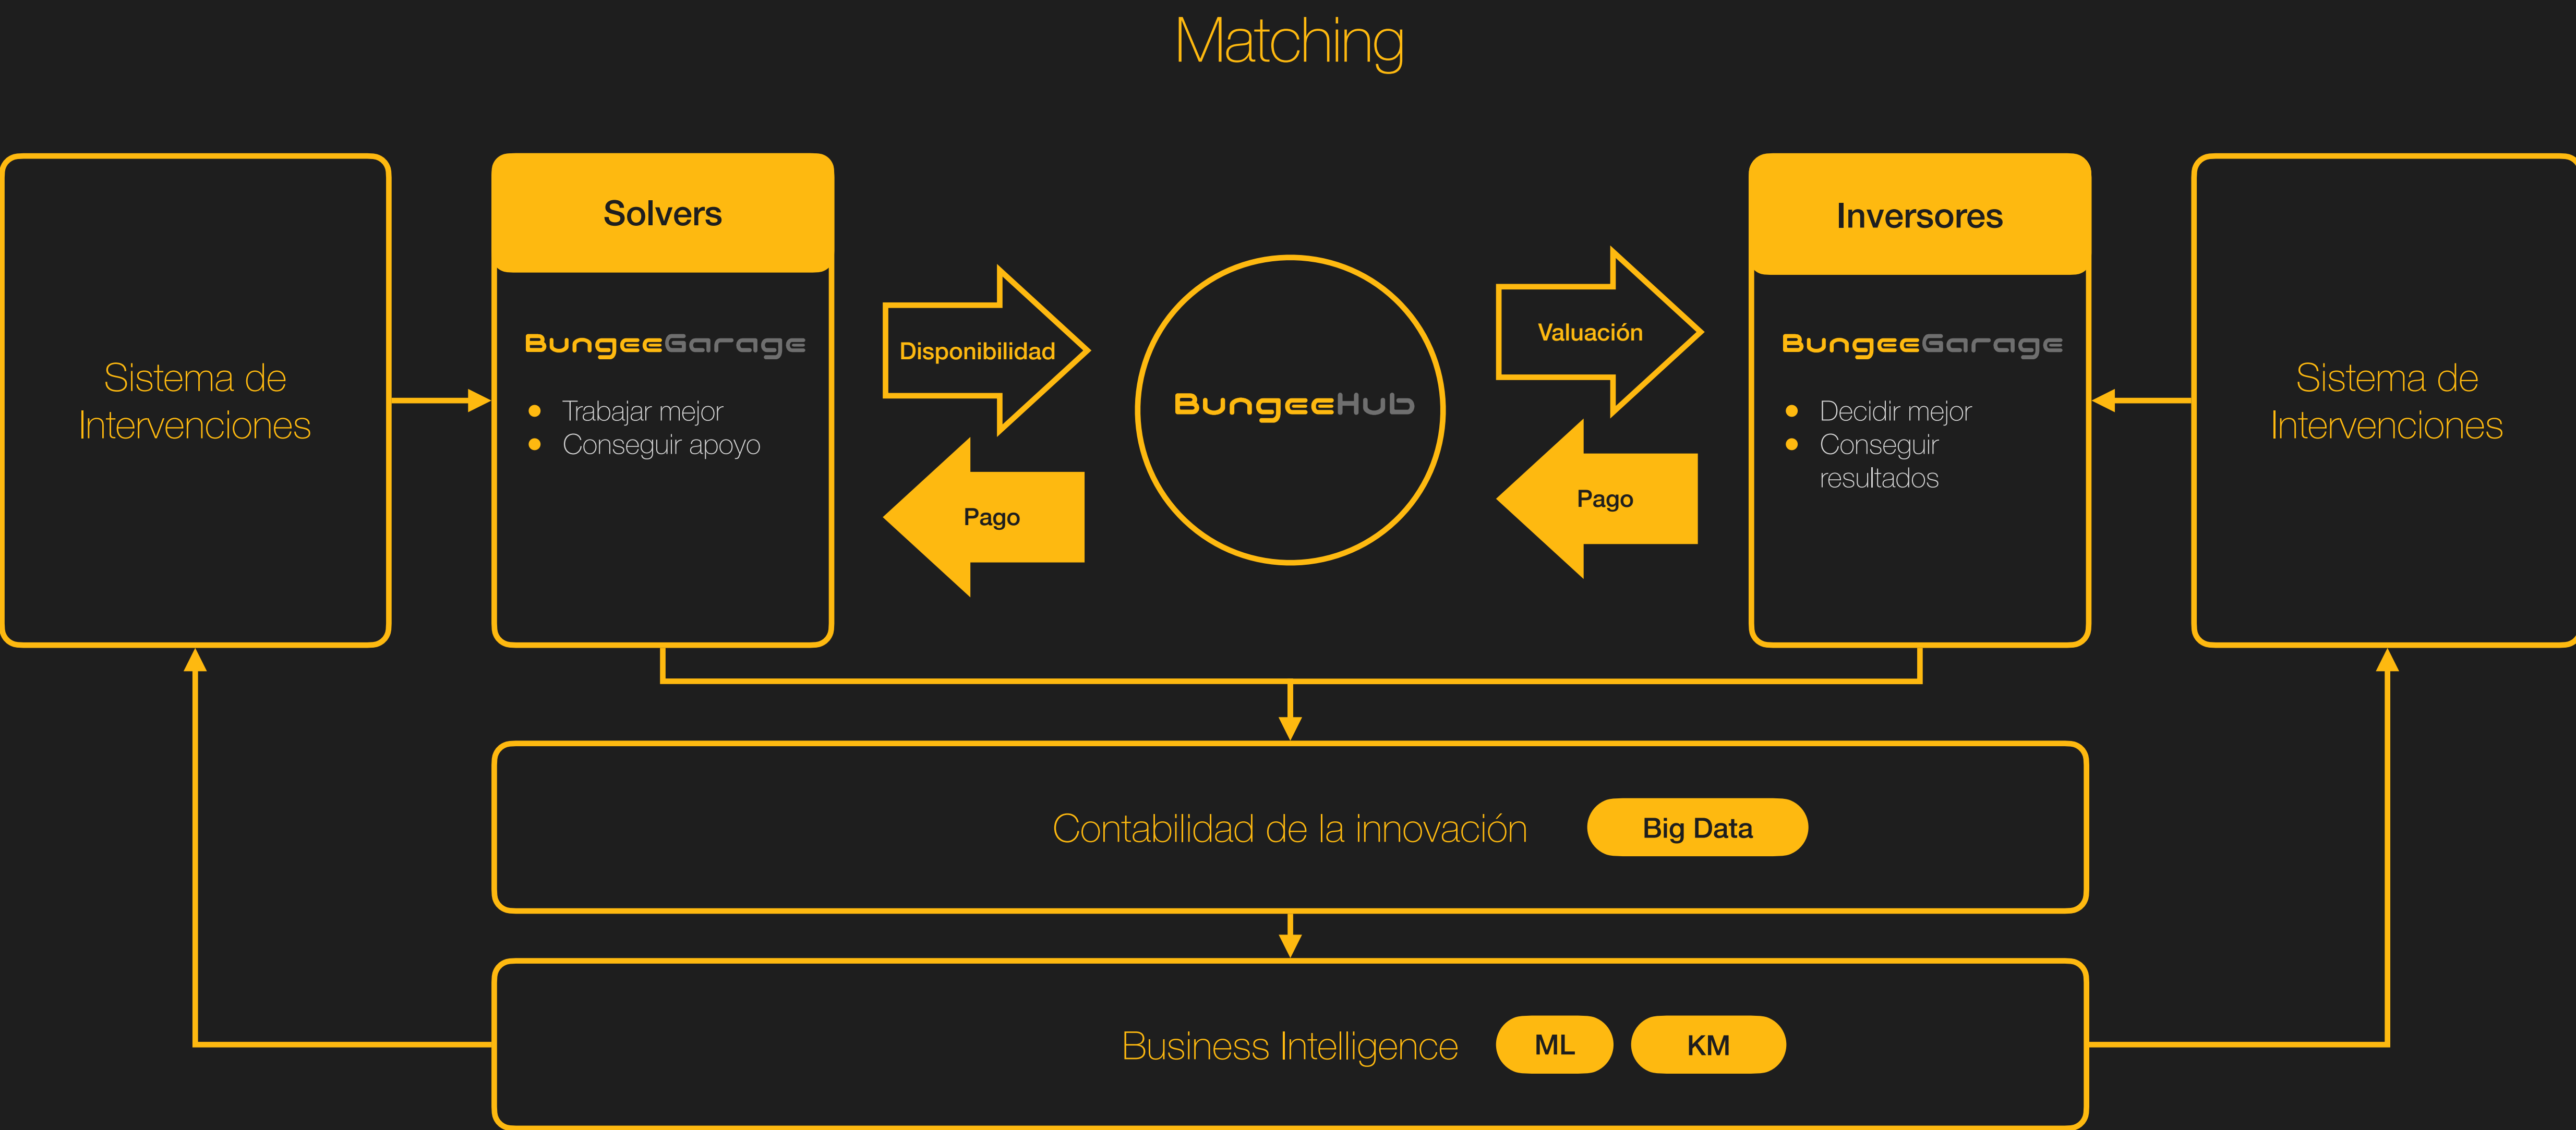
Matching

Sistema de Intervenciones

Solvers

BungeeGarage

- Trabajar mejor
- Conseguir apoyo

Disponibilidad

Pago

BungeeHub

Valuación

Pago

Inversores

BungeeGarage

- Decidir mejor
- Conseguir resultados

Sistema de Intervenciones

Contabilidad de la innovación

Big Data

Business Intelligence

ML

KM